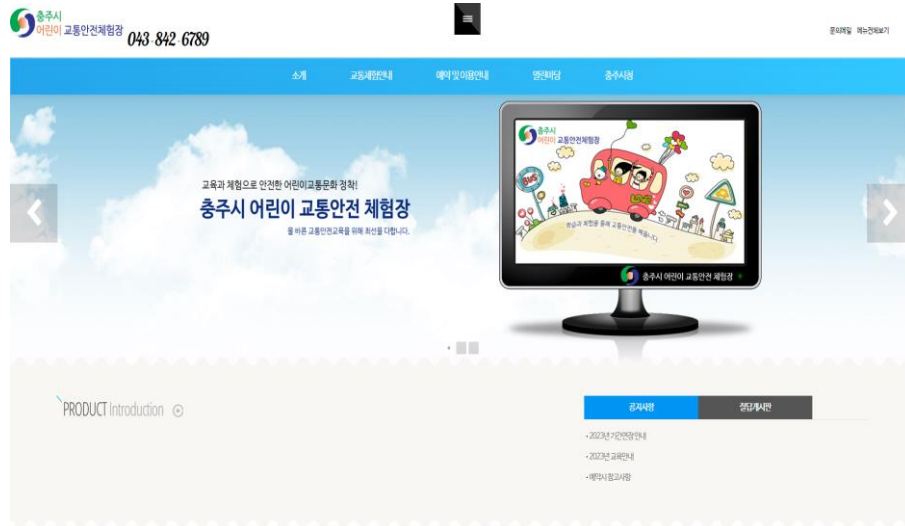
충주시
어린이 교통안전체험장 043-842-6789

문의메일 메뉴전체보기

소개 교통체험안내 예약 및 이용안내 열린마당 충주시청

교육과 체험으로 안전한 어린이교통문화 정착!
충주시 어린이 교통안전 체험장
올 바른 교통안전교육을 위해 최선을 다합니다.

충주시
어린이 교통안전체험장

충주시 어린이 교통안전 체험장

PRODUCT Introduction

공지사항 질문게시판

- 2023년 기관현장안내
- 2023년 교육안내
- 예약시 참고사항